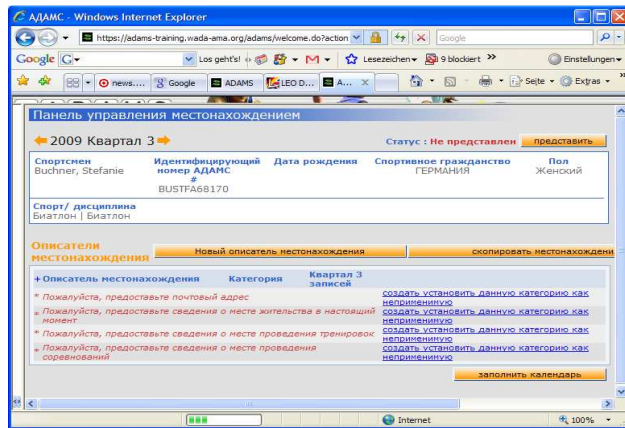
АДАМС - Windows Internet Explorer

https://adams-training.wada-ama.org/adams/welcome.do?action

Google

Google G▾ Los geht's! Lesezeichen▾ 9 blockiert » Einstellungen▾

news.... Google ADAMS LEO D... A...

Seite ▾ Extras ▾

Панель управления местонахождением

2009 Квартал 3

Статус : Не представлен представить

| Спортсмен | Идентифицирующий номер АДАМС # | Дата рождения | Спортивное гражданство | Пол |
|---|---|---|---|---|
| Buchner, Stefanie | BUSTFA68170 | | ГЕРМАНИЯ | Женский |

Спорт/ дисциплина
Биатлон | Биатлон

Описатели местонахождения

Новый описатель местонахождения

скопировать местонахождени

| + Описатель местонахождения | Категория | Квартал 3 записей | |
|---|---|---|---|
| * Пожалуйста, предоставьте почтовый адрес | | | создать установить данную категорию как неприменимую |
| * Пожалуйста, предоставьте сведения о месте жительства в настоящий момент | | | создать установить данную категорию как неприменимую |
| * Пожалуйста, предоставьте сведения о месте проведения тренировок | | | создать установить данную категорию как неприменимую |
| * Пожалуйста, предоставьте сведения о месте проведения соревнований | | | создать установить данную категорию как неприменимую |

заполнить календарь

Internet

100%